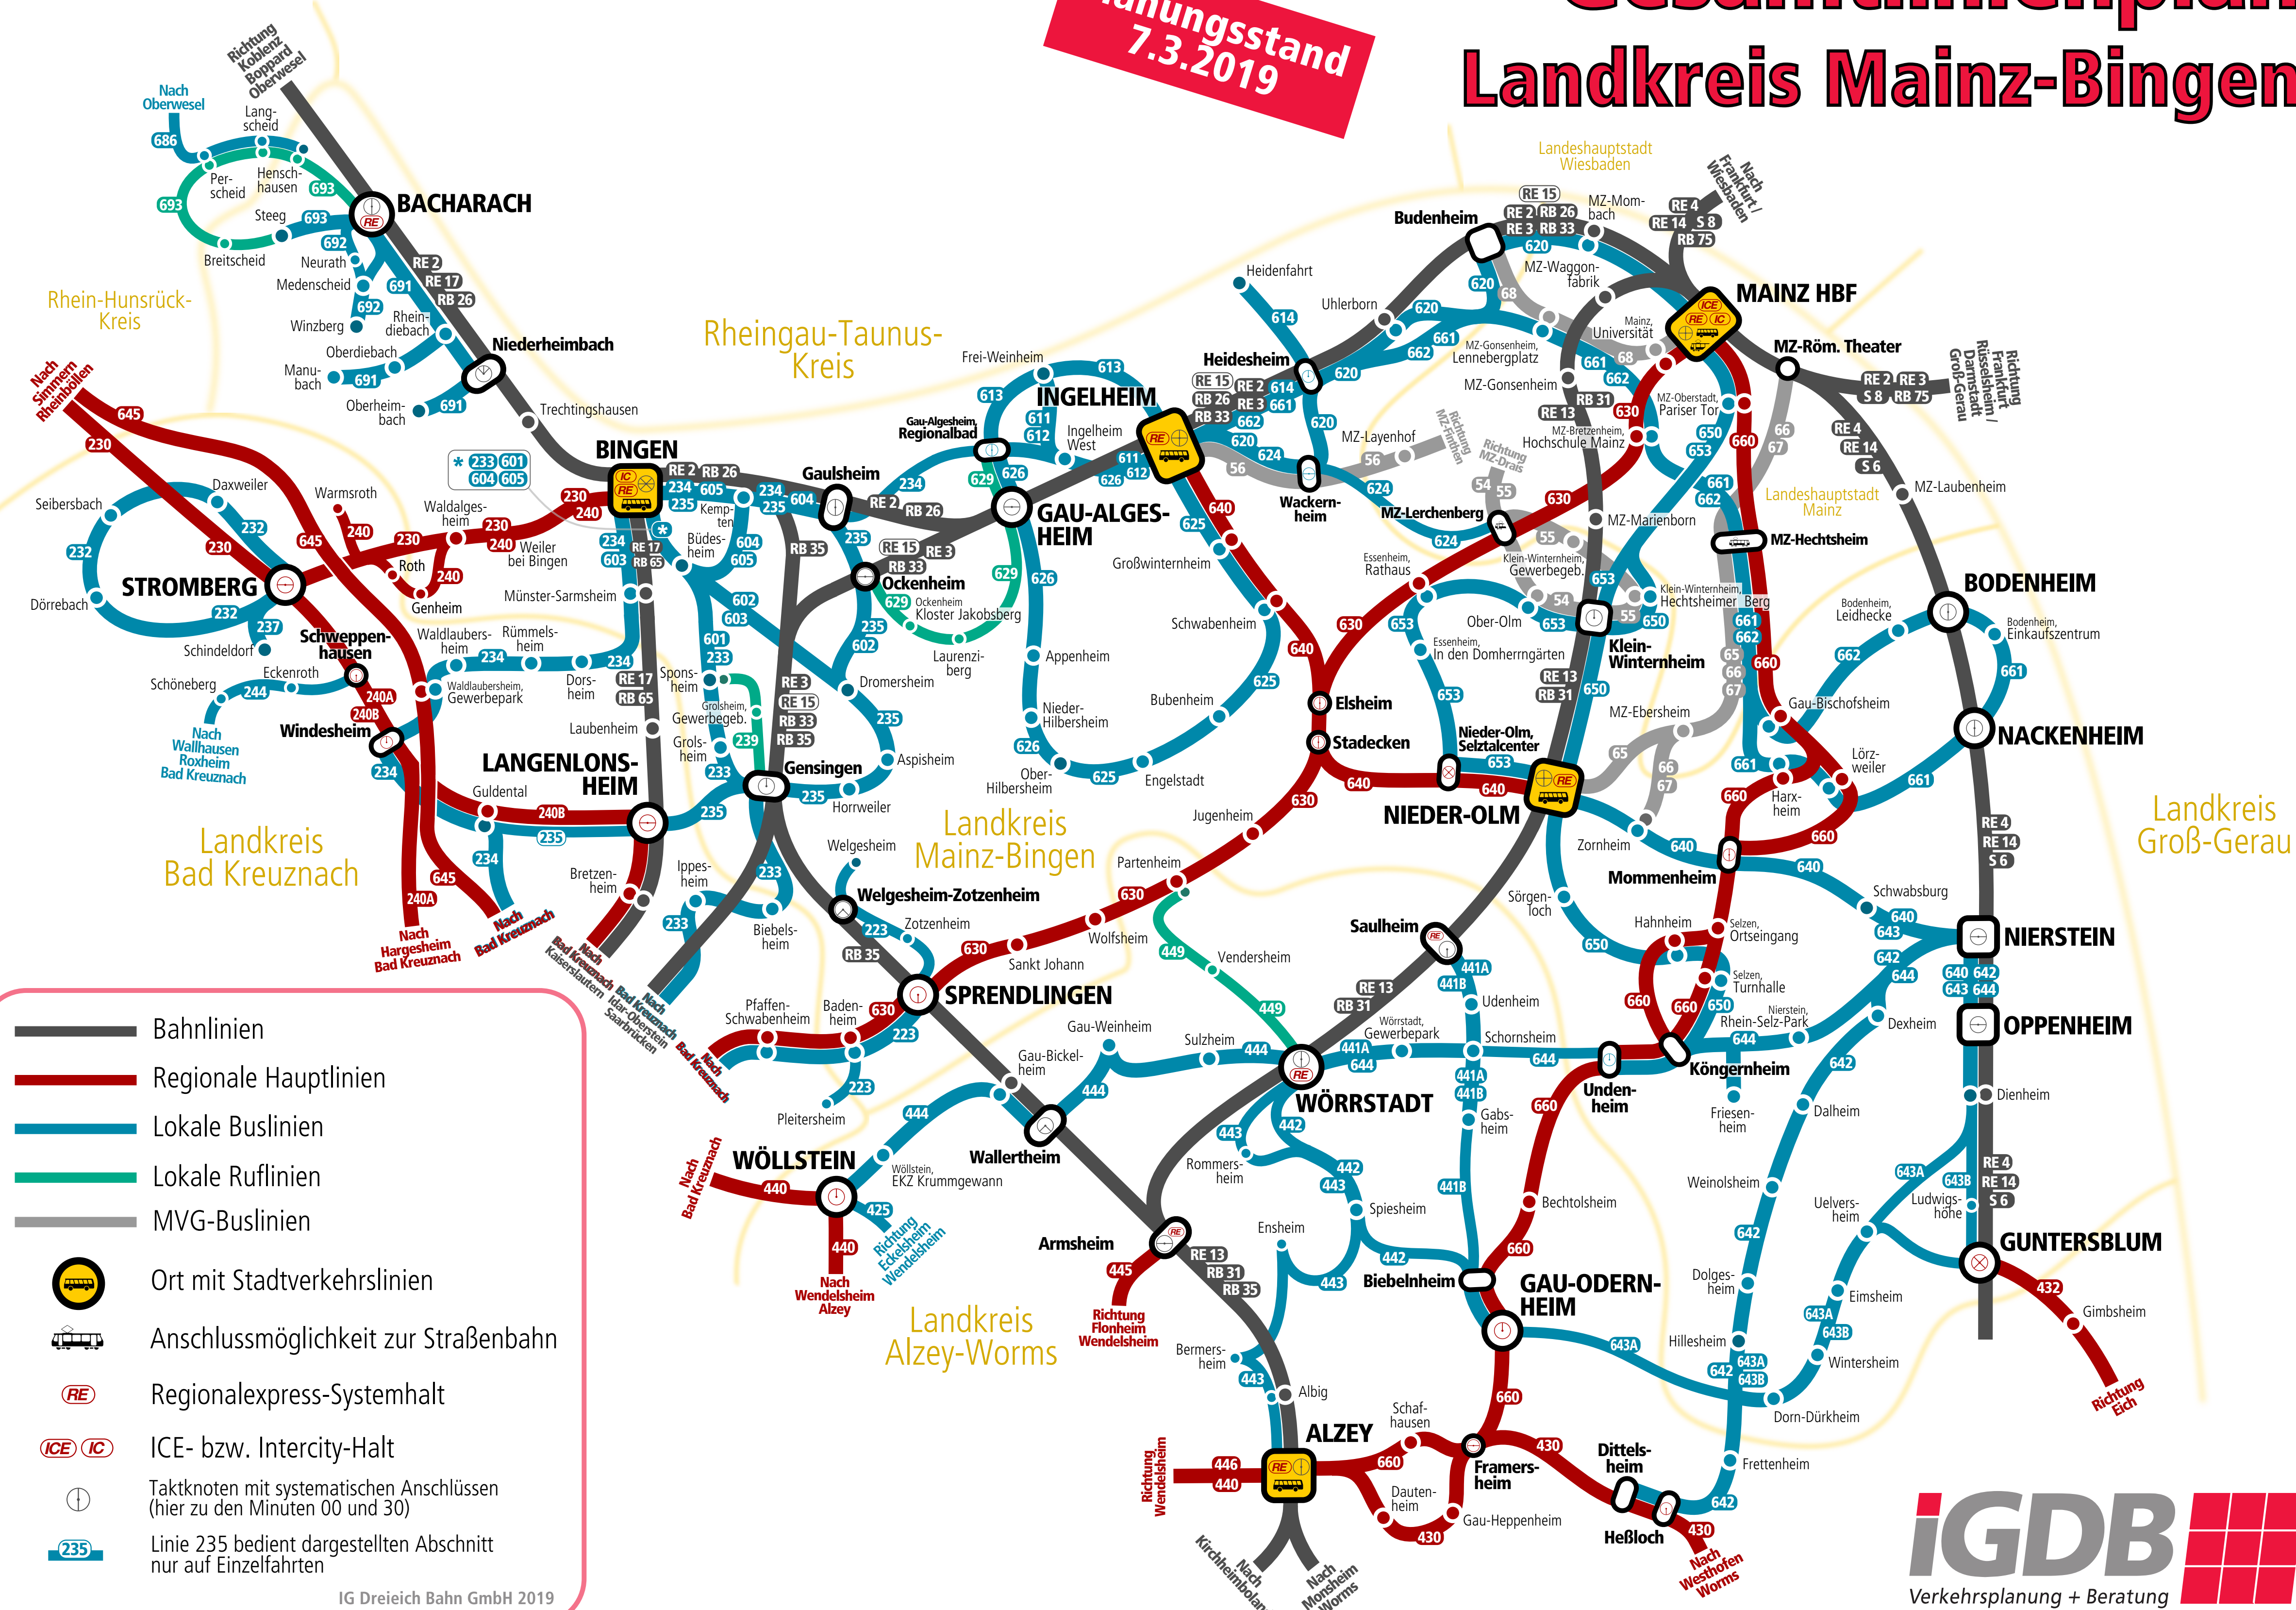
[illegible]ungsstand 7.3.2019

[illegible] Landkreis Mainz-Bingen

Richtung Koblenz Boppard Oberwesel
Nach Oberwesel
686 Lang-scheid
Per-scheid Hensch-hausen 693
693 Steeg 693
BACHARACH
Breitscheid Neurath 692
Medenscheid 691
RE 2 RE 17 RB 26
692 Rhein-diebach
Winzberg
Oberdiebach Niederheimbach
Manu-bach 691
Oberheim-bach 691
Trechtingshausen
Rhein-Hunsrück-Kreis
Nach Simmern Rheinböllen
645 230
BINGEN
Seibersbach Daxweiler Warmsroth
232 230 645 240
232 STROMBERG
Dörrebach 232 237
Schindeldorf Schweppenhausen
Schöneberg Eckenroth 244
Nach Wallhausen Roxheim Bad Kreuznach
Windesheim 240A 240B 234
Roth 240 Genheim
Waldalgesheim 230 240 Weiler bei Bingen
233 601 604 605
RE 2 RB 26 234 605 235
Kempten Büdesheim 604 605
234 603 RE 17 RB 65
Münster-Sarmsheim
Waldlaubersheim Rümmelsheim 234
Waldlaubersheim, Gewerbepark
Dorsheim Laubenheim
RE 17 RB 65
LANGENLONSHEIM
Guldental 240B 235 234
Bretzenheim
645 240A
Nach Hargesheim Bad Kreuznach
Nach Bad Kreuznach
Nach Bad Kreuznach Kaiserslautern
Nach Bad Kreuznach Idar-Oberstein Saarbrücken
Nach Bad Kreuznach
Landkreis Bad Kreuznach
602 603 601 233
Spons-heim
Grolsheim, Gewerbegeb.
Grols-heim 239 233
Gaulsheim 234 235 604
RE 2 RB 26 RB 35
RE 15 RE 3 RB 33
Ockenheim 629 Ockenheim Kloster Jakobsberg
235 602 Laurenziberg
Dromersheim
RE 3 RE 15 RB 33 RB 35
Gensingen 235 Horrweiler
Aspisheim 235
Ippes-heim 233 233
Biebels-heim
Welgesheim
Welgesheim-Zotzenheim
223 Zotzenheim
RB 35
Pfaffen-Schwabenheim Baden-heim 630
SPRENDLINGEN 223 223
Pleitersheim
Rheingau-Taunus-Kreis
Frei-Weinheim 673
613 INGELHEIM 611 612
Ingelheim West
Gau-Algesheim Regionalbad
626 629 611 612 626
GAU-ALGESHEIM
629 626
Appenheim
Nieder-Hilbersheim 626
Ober-Hilbersheim 625
Engelstadt
Bubenheim 625
Schwabenheim
Großwinternheim 625
Landkreis Mainz-Bingen
Partenheim
Wolfsheim 630 Sankt Johann
449 Vendersheim 449
Gau-Weinheim
Gau-Bickelheim 444
Wallertheim 444
WÖLLSTEIN 440 Wöllstein, EKZ Krummgewann
425 Richtung Eckelsheim Wendelsheim
Nach Bad Kreuznach
440 Nach Wendelsheim Alzey
Landkreis Alzey-Worms
Armsheim 445 Richtung Flonheim Wendelsheim
RE 13 RB 31 RB 35
Heidenfahrt 614
Uhlerborn
Heidesheim RE 15 RE 2 RB 26 RE 3 RB 33 614 661 662 620 624
Wackernheim 56
MZ-Layenhof Richtung MZ-Finthen Richtung MZ-Drais
56 54 55
Budenheim 620
Landeshauptstadt Wiesbaden
RE 15 RE 2 RB 26 RE 3 RB 33 620
MZ-Mombach
RE 4 RE 14 S 8 RB 75
Nach Frankfurt / Wiesbaden
MZ-Waggonfabrik 68
MAINZ HBF
Mainz, Universität 661 68 662
MZ-Gonsenheim, Lennebergplatz
MZ-Gonsenheim
RE 13 RB 31 630
MZ-Oberstadt, Pariser Tor 650 653
MZ-Bretzenheim, Hochschule Mainz
MZ-Röm. Theater
RE 2 RE 3 S 8 RB 75
Richtung Frankfurt Rüsselsheim / Darmstadt Groß-Gerau
660 66 67
RE 4 RE 14 S 6
MZ-Laubenheim
Landeshauptstadt Mainz
661 662
MZ-Lerchenberg 624
630
MZ-Marienborn
MZ-Hechtsheim
Klein-Winternheim, Gewerbegeb.
Essenheim, Rathaus
Ober-Olm 653 54 55
Klein-Winternheim, Hechtsheimer Berg 661 662
Essenheim, In den Domherrngärten
Klein-Winternheim
65 66 67 660
RE 13 RB 31 650
MZ-Ebersheim
BODENHEIM
Bodenheim, Leidhecke
Bodenheim, Einkaufszentrum
662 661
Gau-Bischofsheim
Lörzweiler 661
NACKENHEIM
Harxheim
Elsheim Stadecken
640 630 653
Nieder-Olm, Selztalcenter
NIEDER-OLM 640
Jugenheim 630
Zornheim 640
Mommenheim 660
Sörgenloch
Saulheim
RE 13 RB 31
Hahnheim
Selzen, Ortseingang
Selzen, Turnhalle
Schwabsburg 640 643
NIERSTEIN
642 644 640 642 643 644
Nierstein, Rhein-Selz-Park
Dexheim
OPPENHEIM
Köngernheim
Undenheim
Schornsheim
441A 441B
Udenheim
Wörrstadt, Gewerbepark
Sulzheim
WÖRRSTADT
443 442
Rommersheim
Gabsheim
Spiesheim
Ensheim
442 443
Biebelnheim
GAU-ODERNHEIM
Bechtolsheim 660
Friesenheim
Dalheim
Dienheim
Weinolsheim
Uelversheim
Ludwigshöhe
RE 4 RE 14 S 6
GUNTERSBLUM
432 Gimbsheim Richtung Eich
Dolgesheim
Eimsheim
Hillesheim
Wintersheim
643A 643B
Dorn-Dürkheim
Frettenheim
642
Dittelsheim
Heßloch 430
Nach Westhofen Worms
Framersheim
Gau-Heppenheim
Schafhausen
Dautenheim 430
ALZEY
446 440
Richtung Wendelsheim
Bermersheim 443
Albig
Nach Kirchheimbolanden
Nach Monsheim Worms
Landkreis Groß-Gerau

Bahnlinien
Regionale Hauptlinien
Lokale Buslinien
Lokale Ruflinien
MVG-Buslinien
Ort mit Stadtverkehrslinien
Anschlussmöglichkeit zur Straßenbahn
RE Regionalexpress-Systemhalt
ICE IC ICE- bzw. Intercity-Halt
Taktknoten mit systematischen Anschlüssen (hier zu den Minuten 00 und 30)
235 Linie 235 bedient dargestellten Abschnitt nur auf Einzelfahrten
IG Dreieich Bahn GmbH 2019

iGDB Verkehrsplanung + Beratung